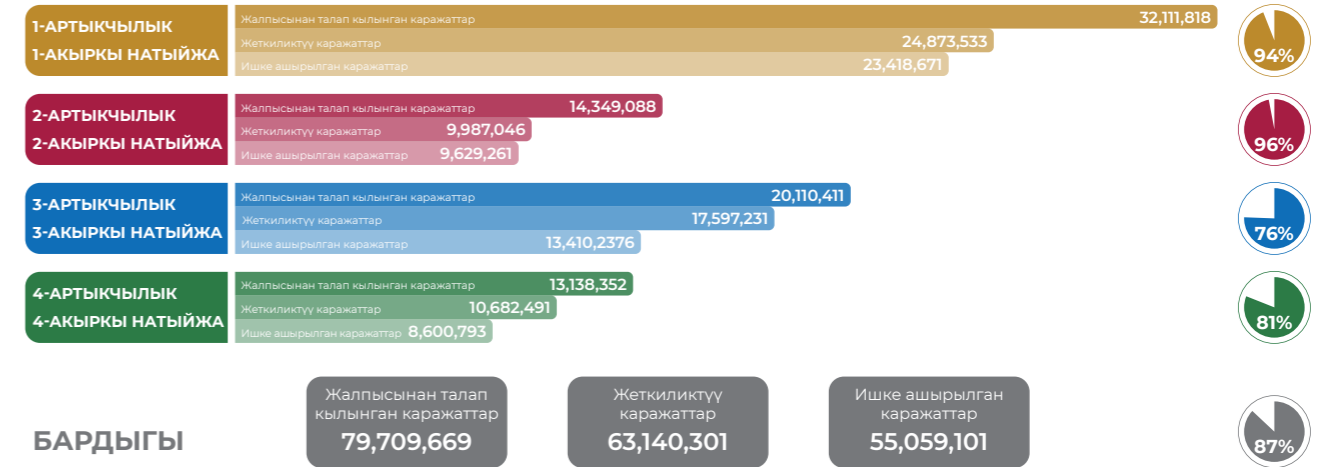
1-АРТЫКЧЫЛЫК
1-АКЫРКЫ НАТЫЙЖА

Жалпысынан талап кылынган каражаттар 32,111,818
Жеткиликтүү каражаттар 24,873,533
Ишке ашырылган каражаттар 23,418,671

94%

2-АРТЫКЧЫЛЫК
2-АКЫРКЫ НАТЫЙЖА

Жалпысынан талап кылынган каражаттар 14,349,088
Жеткиликтүү каражаттар 9,987,046
Ишке ашырылган каражаттар 9,629,261

96%

3-АРТЫКЧЫЛЫК
3-АКЫРКЫ НАТЫЙЖА

Жалпысынан талап кылынган каражаттар 20,110,411
Жеткиликтүү каражаттар 17,597,231
Ишке ашырылган каражаттар 13,410,2376

76%

4-АРТЫКЧЫЛЫК
4-АКЫРКЫ НАТЫЙЖА

Жалпысынан талап кылынган каражаттар 13,138,352
Жеткиликтүү каражаттар 10,682,491
Ишке ашырылган каражаттар 8,600,793

81%

БАРДЫГЫ

Жалпысынан талап кылынган каражаттар
79,709,669

Жеткиликтүү каражаттар
63,140,301

Ишке ашырылган каражаттар
55,059,101

87%